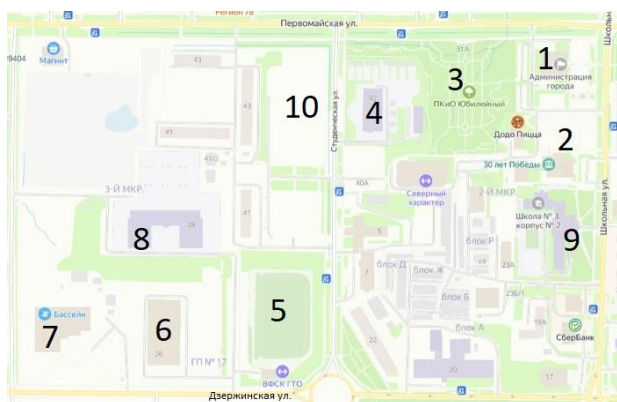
Регион 78
Первомайская ул.
Школьная
9404
Магнит
43
43
31А
1
Администрация города
3
ПКиО Юбилейный
10
4
Студенческая ул.
41
45
Додо Пицца
2
30 лет Победы
3-й МКР.
45/2
40А
Северный характер
2-й МКР
Школа № 3 корпус № 2
41
8
28
5
блок Р
9
блок Д
7
блок Ж
23А
Школьная ул.
Бассейн
7
6
5
блок Б
23Б/1
19А
блок А
СберБанк
26
ГП № 17
22
ВФСК ГТО
20
17
Дзержинская ул.